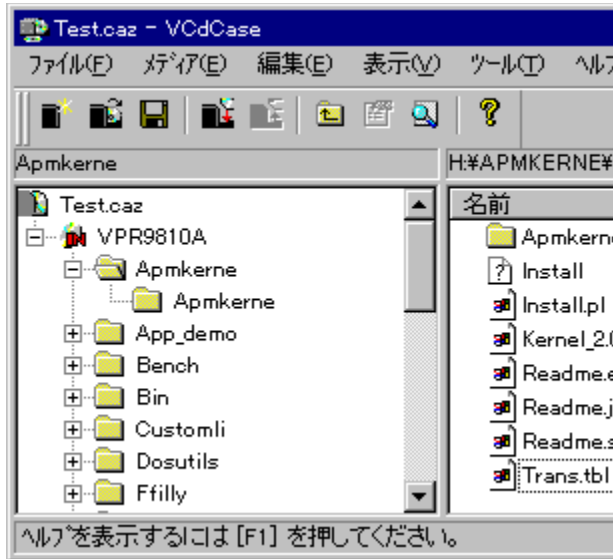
Test.caz - VCdCase

ファイル(F) メディア(E) 編集(E) 表示(V) ツール(T) ヘルフ

Apmkerne

H:¥APMKERNE¥

Test.caz
VPR9810A
Apmkerne
Apmkerne
App_demo
Bench
Bin
Customli
Dosutils
Ffilly

名前
Apmkerne
Install
Install.pl
Kernel_2.0
Readme.e
Readme.j
Readme.s
Trans.tbl

ヘルプを表示するには [F1] を押してください。